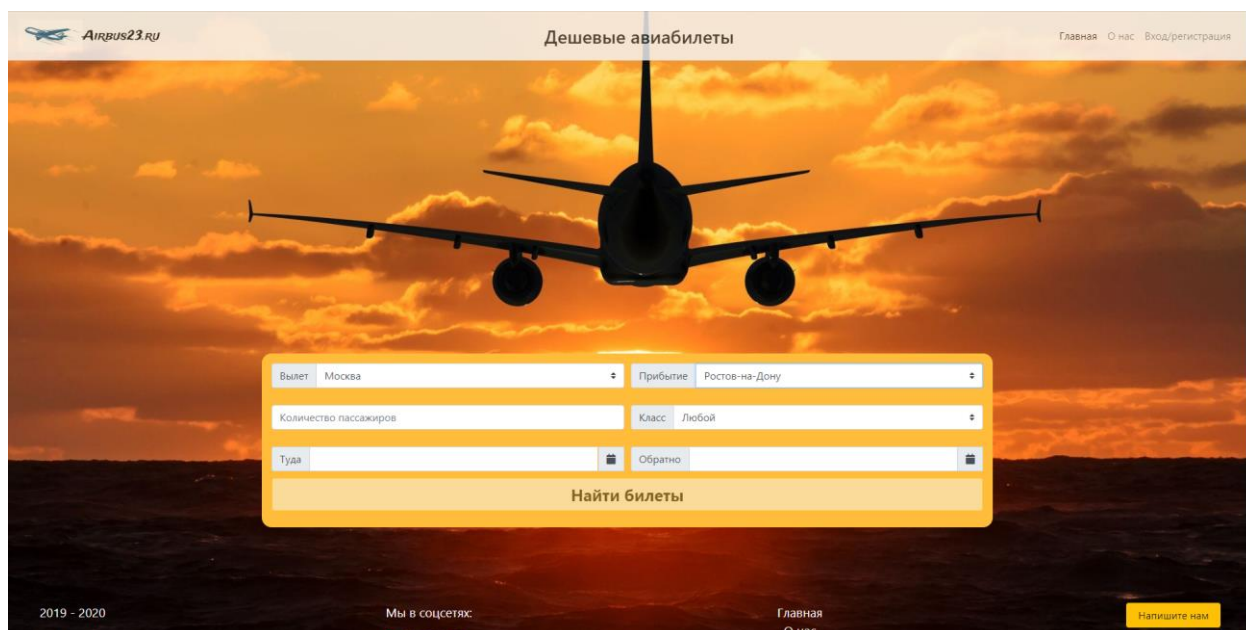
AIRBUS23.RU

Дешевые авиабилеты

Главная О нас Вход/регистрация

Вылет Москва

Прибытие Ростов-на-Дону

Количество пассажиров

Класс Любой

Туда

Обратно

Найти билеты

2019 - 2020

Мы в соцсетях:

Главная

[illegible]

Напишите нам